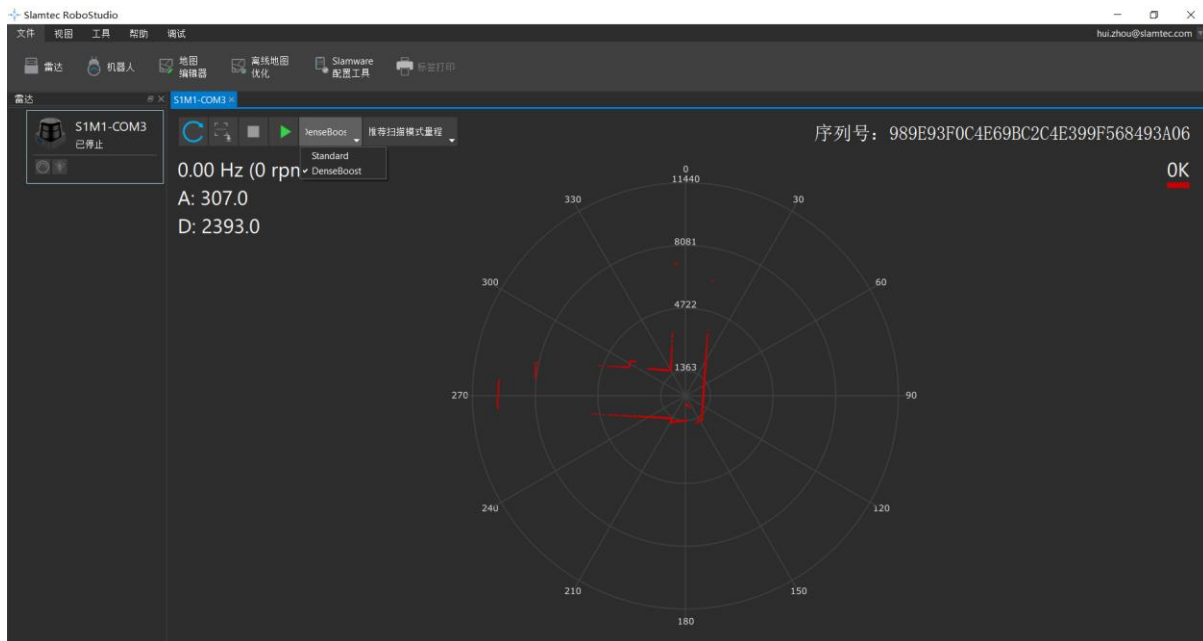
Slamtec RoboStudio

文件 视图 工具 帮助 调试

hui.zhou@slamtec.com

雷达 机器人 地图编辑器 离线地图优化 Slamware配置工具 标签打印

雷达

S1M1-COM3

S1M1-COM3
已停止

DenseBoos 推荐扫描模式量程

Standard
DenseBoost

序列号：989E93F0C4E69BC2C4E399F568493A06

OK

0.00 Hz (0 rpn
A: 307.0
D: 2393.0

0
11440
30
330
8081
300
60
4722
1363
270
90
240
120
210
150
180